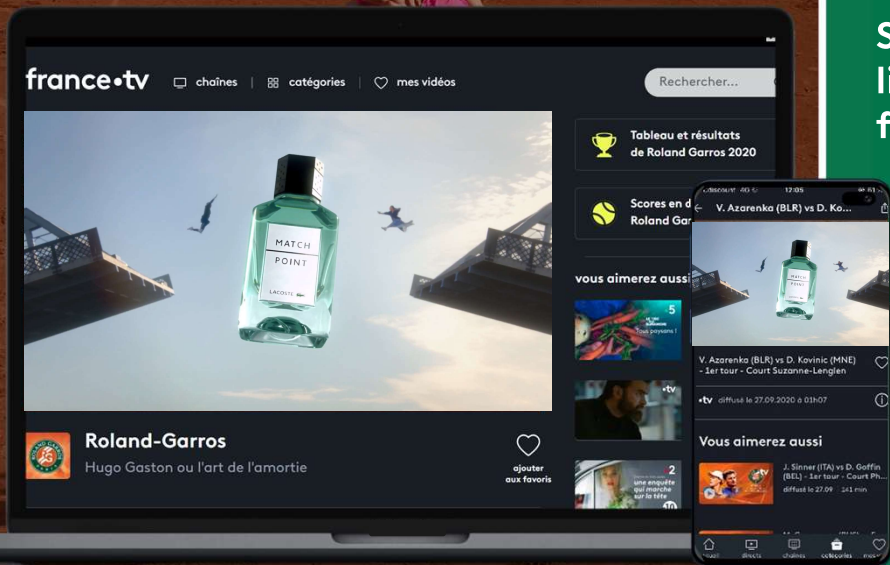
france•tv chaînes | catégories | mes vidéos

Rechercher...

MATCH POINT
LACOSTE

Tableau et résultats de Roland Garros 2020

Scores en d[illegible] Roland Gar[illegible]

vous aimerez aussi

5

•tv

2

une enquête qui marche sur la tête

Roland-Garros
Hugo Gaston ou l'art de l'amortie

ajouter aux favoris

S
li
f

12:05

V. Azarenka (BLR) vs D. Ko...

V. Azarenka (BLR) vs D. Kovinic (MNE) - 1er tour - Court Suzanne-Lenglen

•tv diffusé le 27.09.2020 à 01h07

Vous aimerez aussi

J. Sinner (ITA) vs D. Goffin (BEL) - 1er tour - Court Ph...
diffusé le 27.09 241 min

accueil directs chaînes catégories mes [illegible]